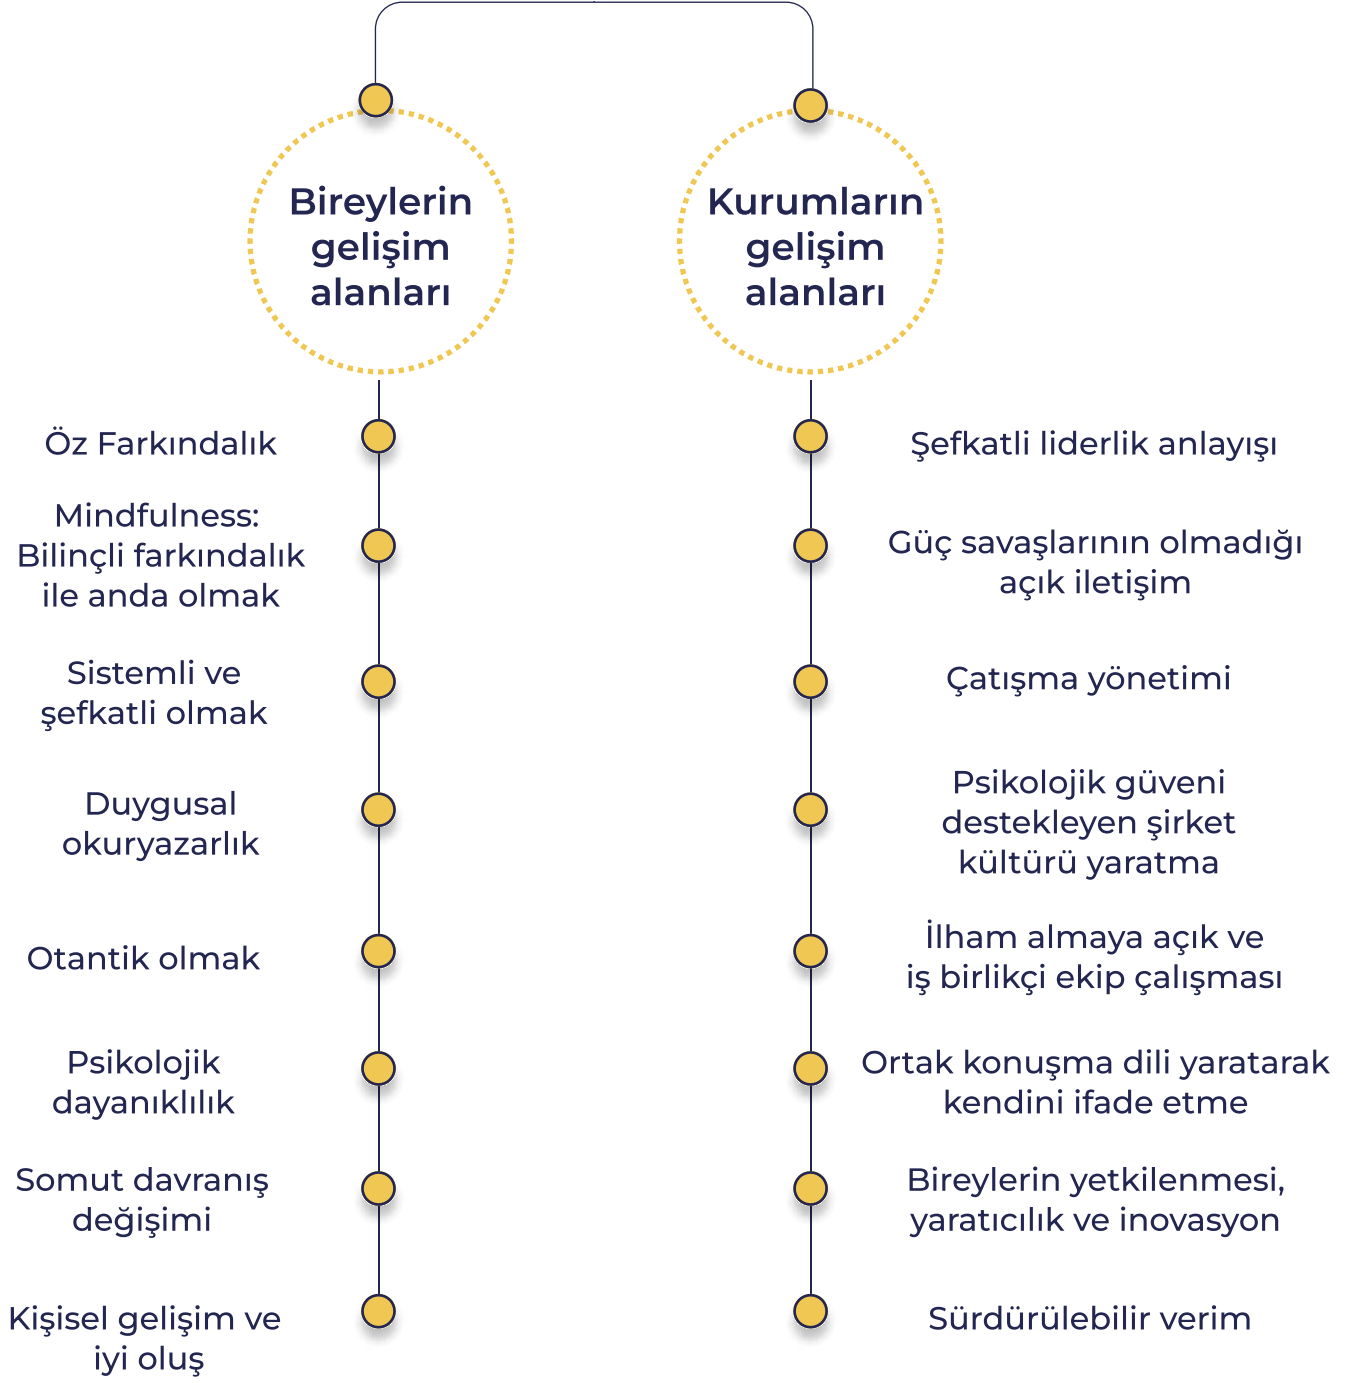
Bireylerin gelişim alanları

Öz Farkındalık

Mindfulness: Bilinçli farkındalık ile anda olmak

Sistemli ve şefkatli olmak

Duygusal okuryazarlık

Otantik olmak

Psikolojik dayanıklılık

Somut davranış değişimi

Kişisel gelişim ve iyi oluş

Kurumların gelişim alanları

Şefkatli liderlik anlayışı

Güç savaşlarının olmadığı açık iletişim

Çatışma yönetimi

Psikolojik güveni destekleyen şirket kültürü yaratma

İlham almaya açık ve iş birlikçi ekip çalışması

Ortak konuşma dili yaratarak kendini ifade etme

Bireylerin yetkilenmesi, yaratıcılık ve inovasyon

Sürdürülebilir verim